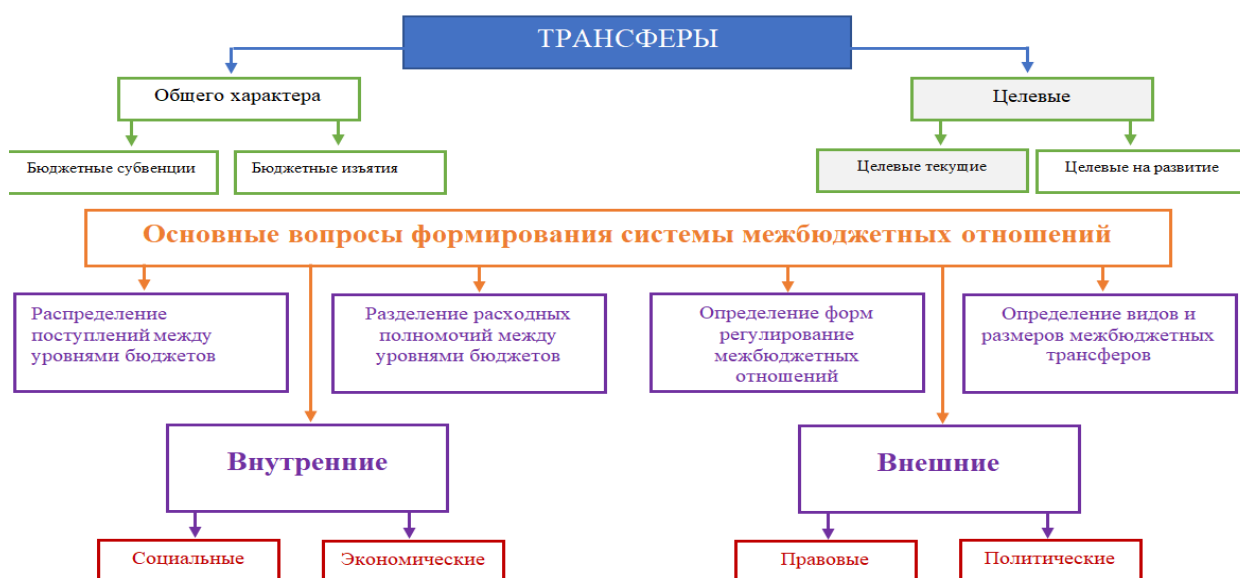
ТРАНСФЕРЫ

Общего характера

Целевые

Бюджетные субвенции

Бюджетные изъятия

Целевые текущие

Целевые на развитие

Основные вопросы формирования системы межбюджетных отношений

Распределение поступлений между уровнями бюджетов

Разделение расходных полномочий между уровнями бюджетов

Определение форм регулирование межбюджетных отношений

Определение видов и размеров межбюджетных трансферов

Внутренние

Внешние

Социальные

Экономические

Правовые

Политические